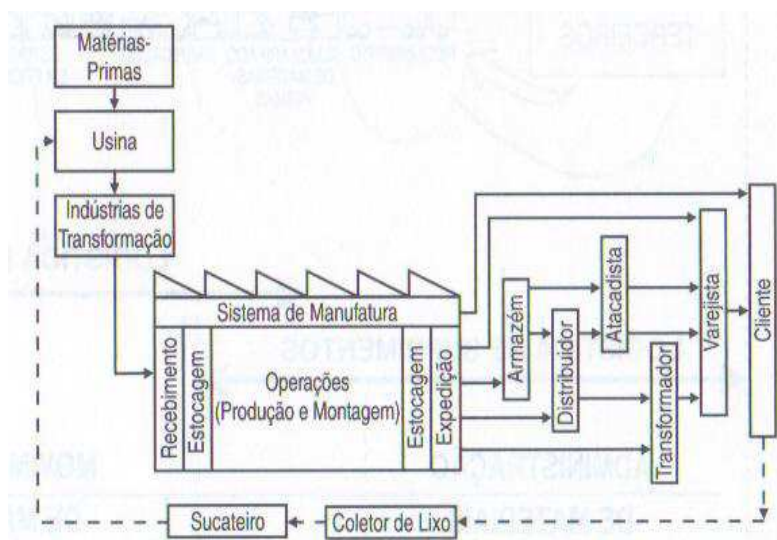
Matérias-Primas

Usina

Indústrias de Transformação

Sistema de Manufatura

Recebimento

Estocagem

Operações (Produção e Montagem)

Estocagem

Expedição

Armazém

Distribuidor

Atacadista

Transformador

Varejista

Cliente

Sucateiro

Coletor de Lixo